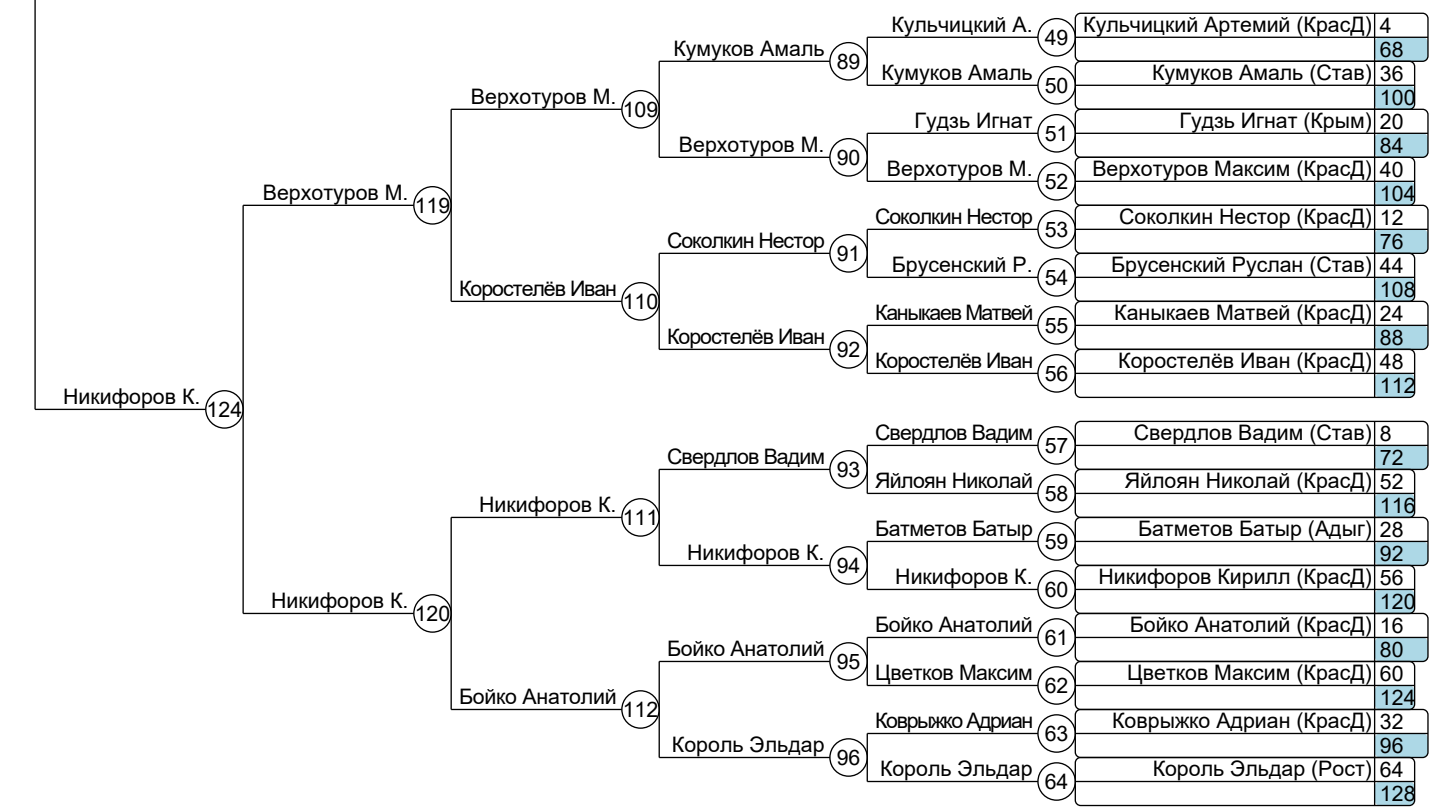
Кульчицкий Артемий (КрасД) 4
68
Кумуков Амаль (Став) 36
100
Гудзь Игнат (Крым) 20
84
Верхотуров Максим (КрасД) 40
104
Соколкин Нестор (КрасД) 12
76
Брусенский Руслан (Став) 44
108
Каныкаев Матвей (КрасД) 24
88
Коростелёв Иван (КрасД) 48
112
Свердлов Вадим (Став) 8
72
Яйлоян Николай (КрасД) 52
116
Батметов Батыр (Адыг) 28
92
Никифоров Кирилл (КрасД) 56
120
Бойко Анатолий (КрасД) 16
80
Цветков Максим (КрасД) 60
124
Коврыжко Адриан (КрасД) 32
96
Король Эльдар (Рост) 64
128

Кульчицкий А. 49
Кумуков Амаль 50
Гудзь Игнат 51
Верхотуров М. 52
Соколкин Нестор 53
Брусенский Р. 54
Каныкаев Матвей 55
Коростелёв Иван 56
Свердлов Вадим 57
Яйлоян Николай 58
Батметов Батыр 59
Никифоров К. 60
Бойко Анатолий 61
Цветков Максим 62
Коврыжко Адриан 63
Король Эльдар 64

Кумуков Амаль 89
Верхотуров М. 90
Соколкин Нестор 91
Коростелёв Иван 92
Свердлов Вадим 93
Никифоров К. 94
Бойко Анатолий 95
Король Эльдар 96

Верхотуров М. 109
Коростелёв Иван 110
Никифоров К. 111
Бойко Анатолий 112

Верхотуров М. 119
Никифоров К. 120

Никифоров К. 124